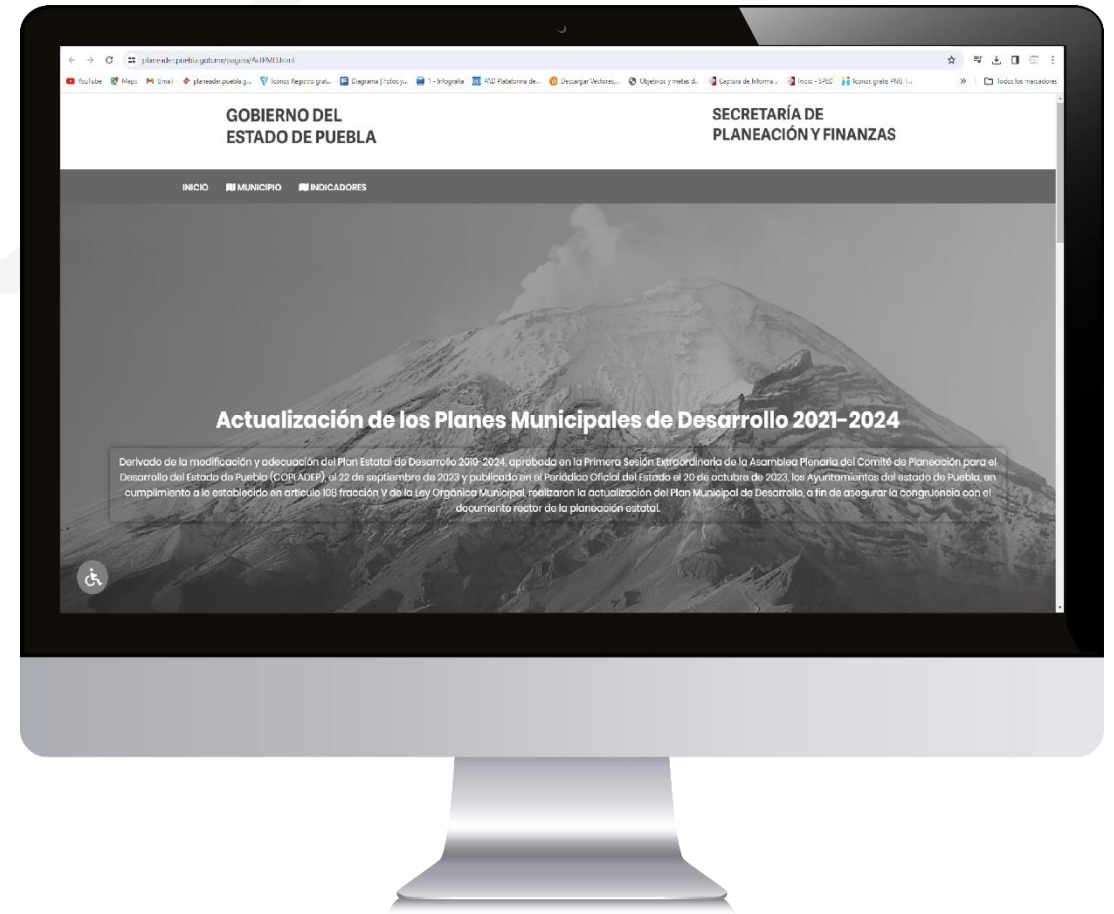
planeader.puebla.gob.mx/pagina/ActPMD.html

YouTube Maps Gmail planeader.puebla.g... Iconos Registro grat... Diagrama | Fotos y... 1 - Infografia Plataforma de... Descargar Vectores... Objetivos y metas d... Captura de Informa... Inicio - SPED Iconos gratis PNG (... Todos los marcadores

GOBIERNO DEL ESTADO DE PUEBLA

SECRETARÍA DE PLANEACIÓN Y FINANZAS

INICIO MUNICIPIO INDICADORES

Actualización de los Planes Municipales de Desarrollo 2021-2024

Derivado de la modificación y adecuación del Plan Estatal de Desarrollo 2019-2024, aprobada en la Primera Sesión Extraordinaria de la Asamblea Plenaria del Comité de Planeación para el Desarrollo del Estado de Puebla (COPLADEP), el 22 de septiembre de 2023 y publicado en el Periódico Oficial del Estado el 20 de octubre de 2023, los Ayuntamientos del estado de Puebla, en cumplimiento a lo establecido en artículo 108 fracción V de la Ley Orgánica Municipal, realizaron la actualización del Plan Municipal de Desarrollo, a fin de asegurar la congruencia con el documento rector de la planeación estatal.